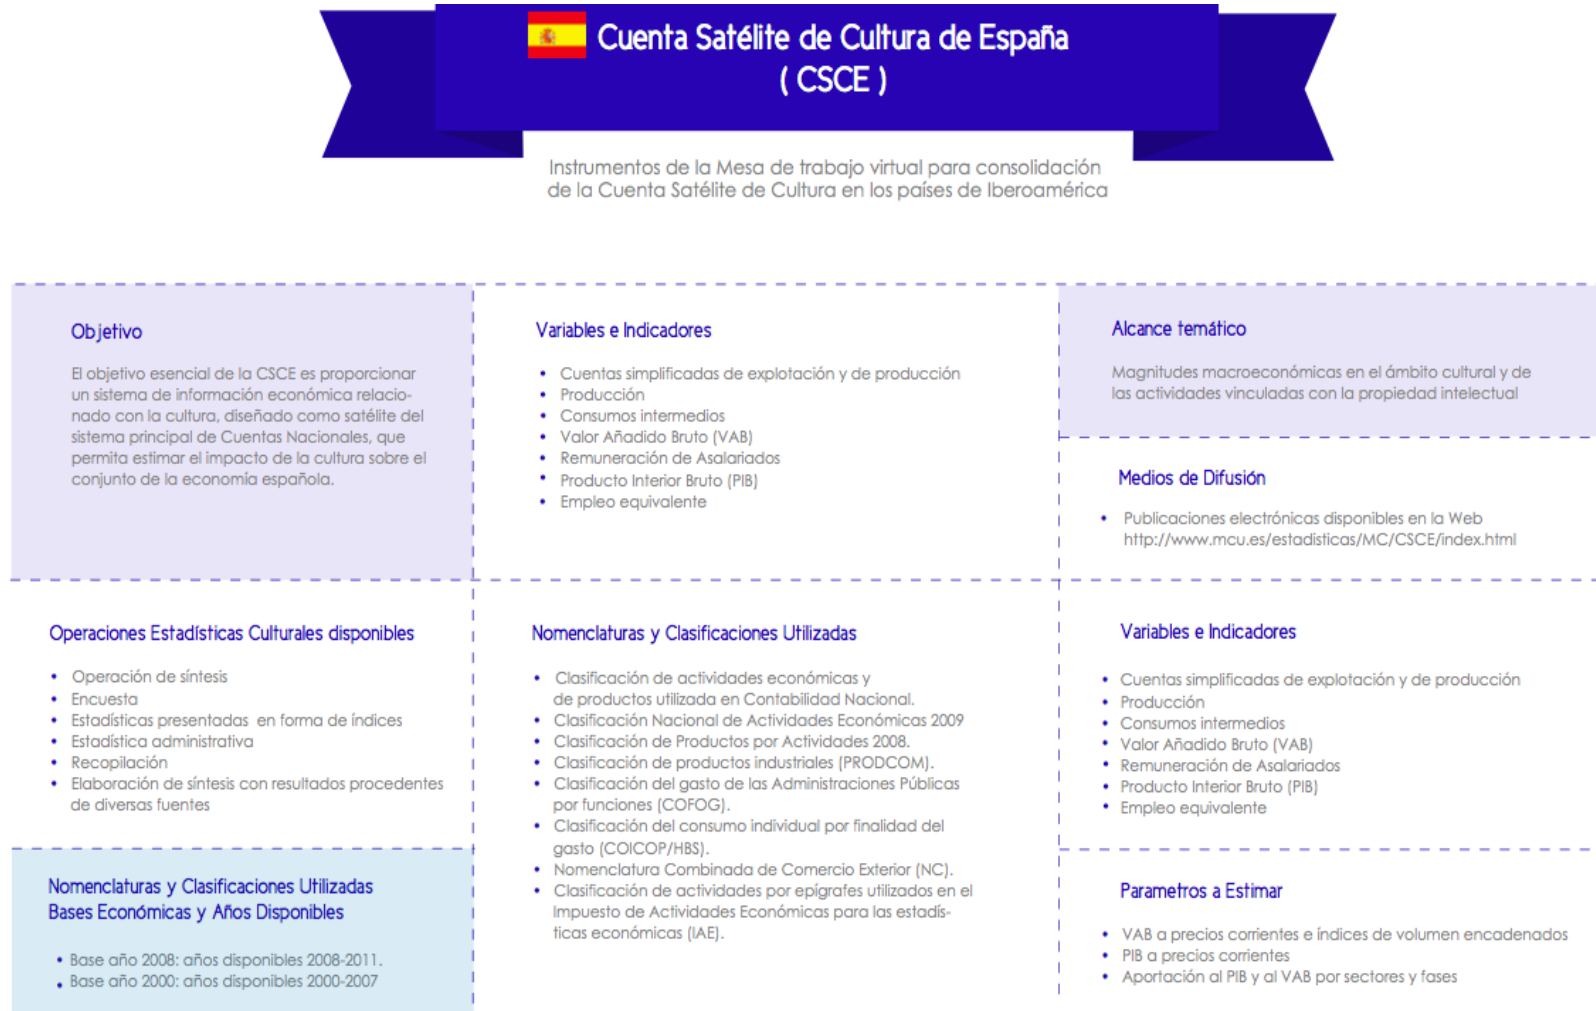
Cuenta Satélite de Cultura de España
( CSCE )

Instrumentos de la Mesa de trabajo virtual para consolidación de la Cuenta Satélite de Cultura en los países de Iberoamérica

Objetivo

El objetivo esencial de la CSCE es proporcionar un sistema de información económica relacionado con la cultura, diseñado como satélite del sistema principal de Cuentas Nacionales, que permita estimar el impacto de la cultura sobre el conjunto de la economía española.

Variables e Indicadores

- Cuentas simplificadas de explotación y de producción
- Producción
- Consumos intermedios
- Valor Añadido Bruto (VAB)
- Remuneración de Asalariados
- Producto Interior Bruto (PIB)
- Empleo equivalente

Alcance temático

Magnitudes macroeconómicas en el ámbito cultural y de las actividades vinculadas con la propiedad intelectual

Medios de Difusión

- Publicaciones electrónicas disponibles en la Web http://www.mcu.es/estadisticas/MC/CSCE/index.html

Operaciones Estadísticas Culturales disponibles

- Operación de síntesis
- Encuesta
- Estadísticas presentadas en forma de índices
- Estadística administrativa
- Recopilación
- Elaboración de síntesis con resultados procedentes de diversas fuentes

Nomenclaturas y Clasificaciones Utilizadas
Bases Económicas y Años Disponibles

- Base año 2008: años disponibles 2008-2011.
- Base año 2000: años disponibles 2000-2007

Nomenclaturas y Clasificaciones Utilizadas

- Clasificación de actividades económicas y de productos utilizada en Contabilidad Nacional.
- Clasificación Nacional de Actividades Económicas 2009
- Clasificación de Productos por Actividades 2008.
- Clasificación de productos industriales (PRODCOM).
- Clasificación del gasto de las Administraciones Públicas por funciones (COFOG).
- Clasificación del consumo individual por finalidad del gasto (COICOP/HBS).
- Nomenclatura Combinada de Comercio Exterior (NC).
- Clasificación de actividades por epígrafes utilizados en el Impuesto de Actividades Económicas para las estadísticas económicas (IAE).

Variables e Indicadores

- Cuentas simplificadas de explotación y de producción
- Producción
- Consumos intermedios
- Valor Añadido Bruto (VAB)
- Remuneración de Asalariados
- Producto Interior Bruto (PIB)
- Empleo equivalente

Parametros a Estimar

- VAB a precios corrientes e índices de volumen encadenados
- PIB a precios corrientes
- Aportación al PIB y al VAB por sectores y fases